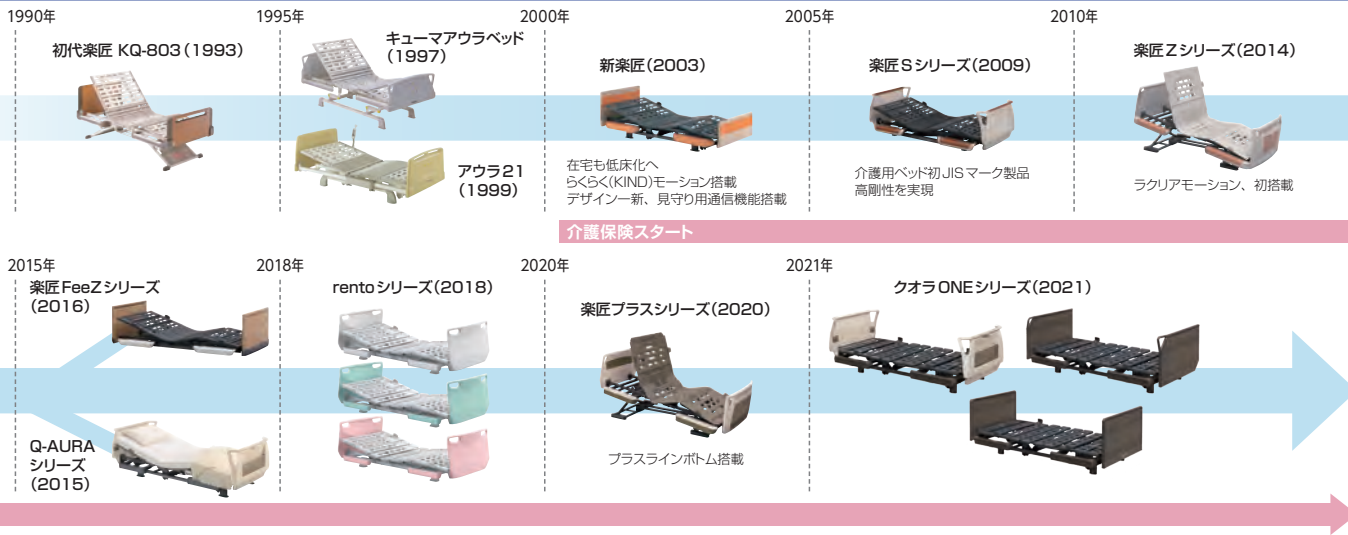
1990年

初代楽匠 KQ-803（1993）

1995年

キューマアウラベッド（1997）

アウラ21（1999）

2000年

新楽匠（2003）

在宅も低床化へ
らくらく(KIND)モーション搭載
デザイン一新、見守り用通信機能搭載

2005年

楽匠Sシリーズ（2009）

介護用ベッド初JISマーク製品
高剛性を実現

2010年

楽匠Zシリーズ（2014）

ラクリアモーション、初搭載

介護保険スタート

2015年

楽匠FeeZシリーズ（2016）

Q-AURAシリーズ（2015）

2018年

rentoシリーズ（2018）

2020年

楽匠プラスシリーズ（2020）

プラスラインボトム搭載

2021年

クオラONEシリーズ（2021）